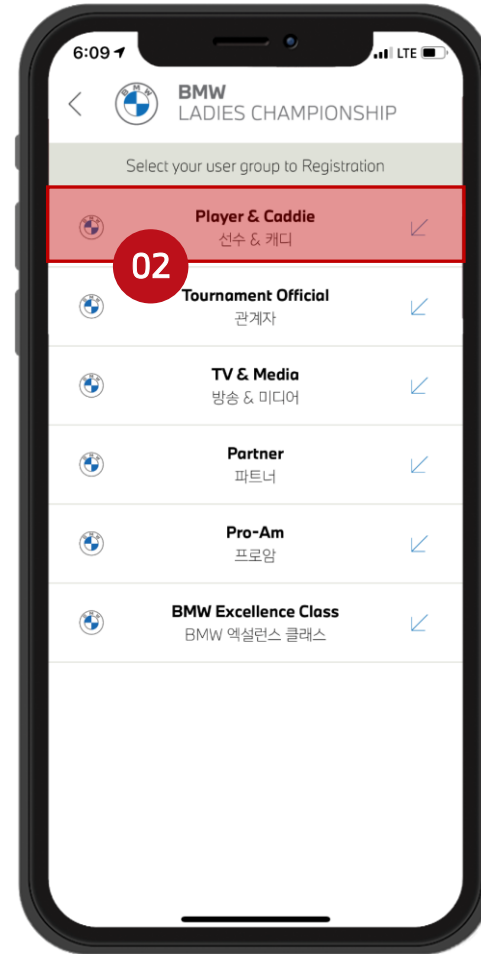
6:09 LTE

BMW
LADIES CHAMPIONSHIP

Select your user group to Registration

Player & Caddie
선수 & 캐디

02

Tournament Official
관계자

TV & Media
방송 & 미디어

Partner
파트너

Pro-Am
프로암

BMW Excellence Class
BMW 엑설런스 클래스